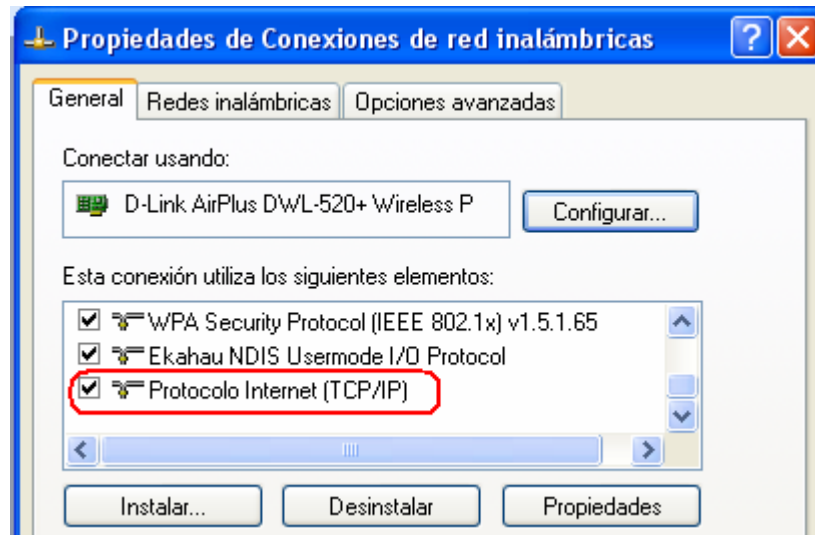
Propiedades de Conexiones de red inalámbricas

General | Redes inalámbricas | Opciones avanzadas

Conectar usando:

D-Link AirPlus DWL-520+ Wireless P

Configurar...

Esta conexión utiliza los siguientes elementos:

☑ WPA Security Protocol (IEEE 802.1x) v1.5.1.65
☑ Ekahau NDIS Usermode I/O Protocol
☑ Protocolo Internet (TCP/IP)

Instalar... | Desinstalar | Propiedades